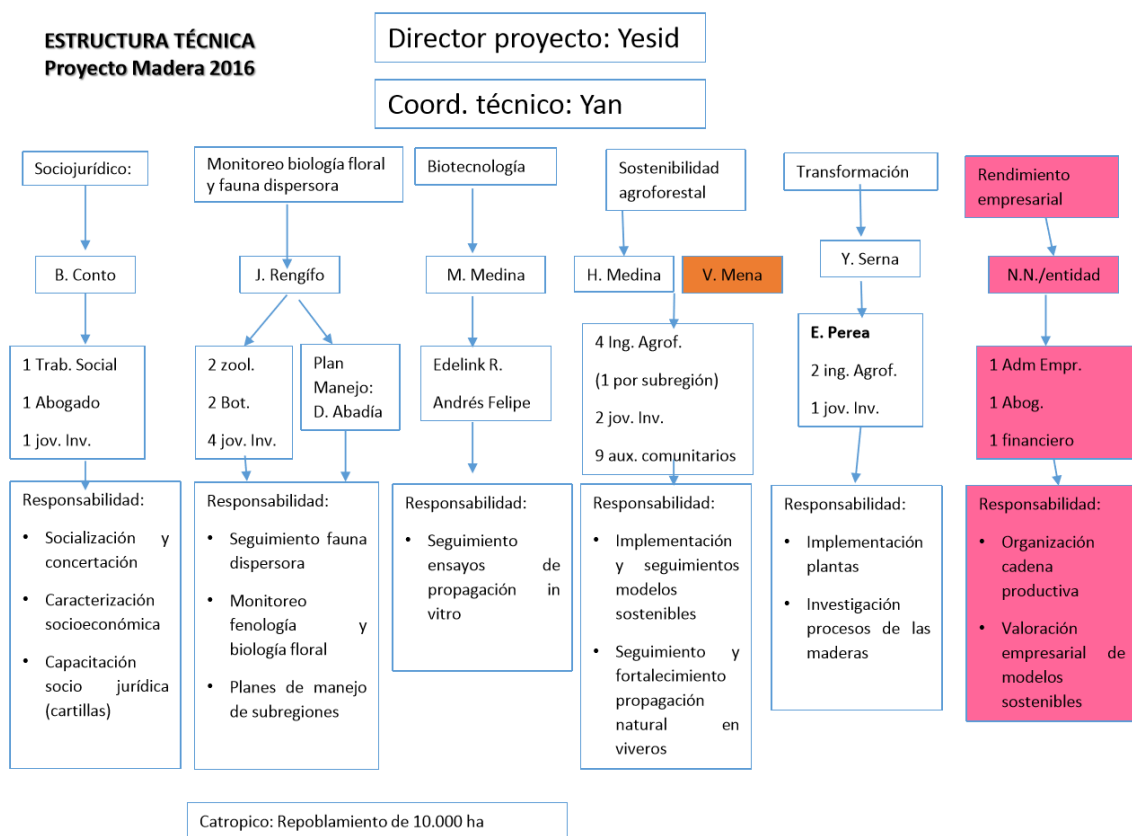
ESTRUCTURA TÉCNICA
Proyecto Madera 2016

Director proyecto: Yesid

Coord. técnico: Yan

Sociojurídico:

B. Conto

1 Trab. Social
1 Abogado
1 jov. Inv.

Responsabilidad:
• Socialización y concertación
• Caracterización socioeconómica
• Capacitación socio jurídica (cartillas)

Monitoreo biología floral y fauna dispersora

J. Rengifo

2 zool.
2 Bot.
4 jov. Inv.

Plan Manejo: D. Abadía

Responsabilidad:
• Seguimiento fauna dispersora
• Monitoreo fenología y biología floral
• Planes de manejo de subregiones

Biotecnología

M. Medina

Edelink R.
Andrés Felipe

Responsabilidad:
• Seguimiento ensayos de propagación in vitro

Sostenibilidad agroforestal

H. Medina

V. Mena

4 Ing. Agrof.
(1 por subregión)
2 jov. Inv.
9 aux. comunitarios

Responsabilidad:
• Implementación y seguimientos modelos sostenibles
• Seguimiento y fortalecimiento propagación natural en viveros

Transformación

Y. Serna

E. Perea
2 ing. Agrof.
1 jov. Inv.

Responsabilidad:
• Implementación plantas
• Investigación procesos de las maderas

Rendimiento empresarial

N.N./entidad

1 Adm Empr.
1 Abog.
1 financiero

Responsabilidad:
• Organización cadena productiva
• Valoración empresarial de modelos sostenibles

Catropico: Repoblamiento de 10.000 ha